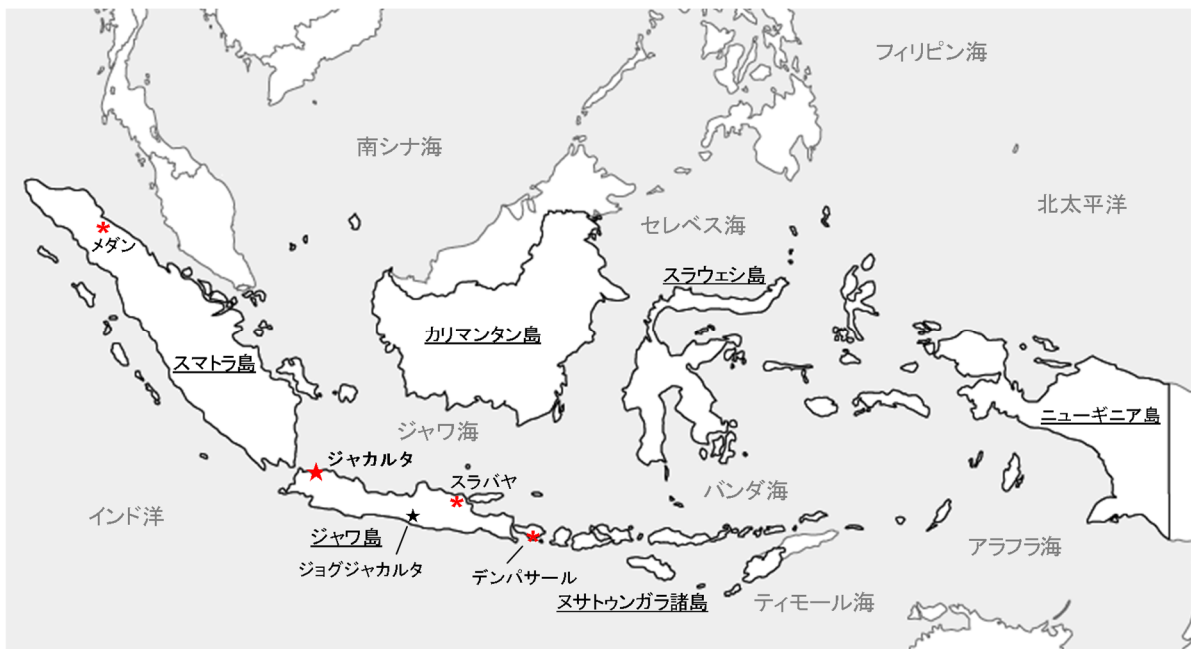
フィリピン海

南シナ海

北太平洋

セレベス海

メダン

スラウェシ島

カリマンタン島

スマトラ島

ニューギニア島

ジャワ海

ジャカルタ

スラバヤ

バンダ海

インド洋

ジャワ島

アラフラ海

ジョグジャカルタ

デンパサール

ヌサトゥンガラ諸島

ティモール海